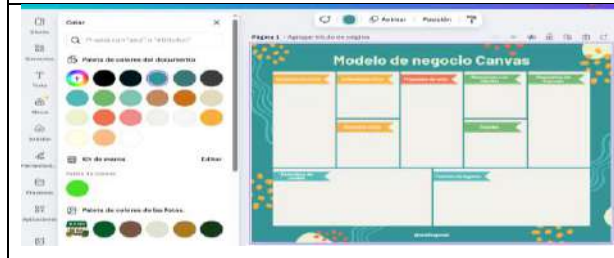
Diseño
Elementos
Texto
Marca
Subidos
Herramientas
Proyectos
Aplicaciones

Color
Prueba con "azul" o "#00c4cc"
Paleta de colores del documento
Kit de marca
Editar
Paleta de colores
Paleta de colores de las fotos

Animar
Posición

Página 1 - Agregar título de página

Modelo de negocio Canvas

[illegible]